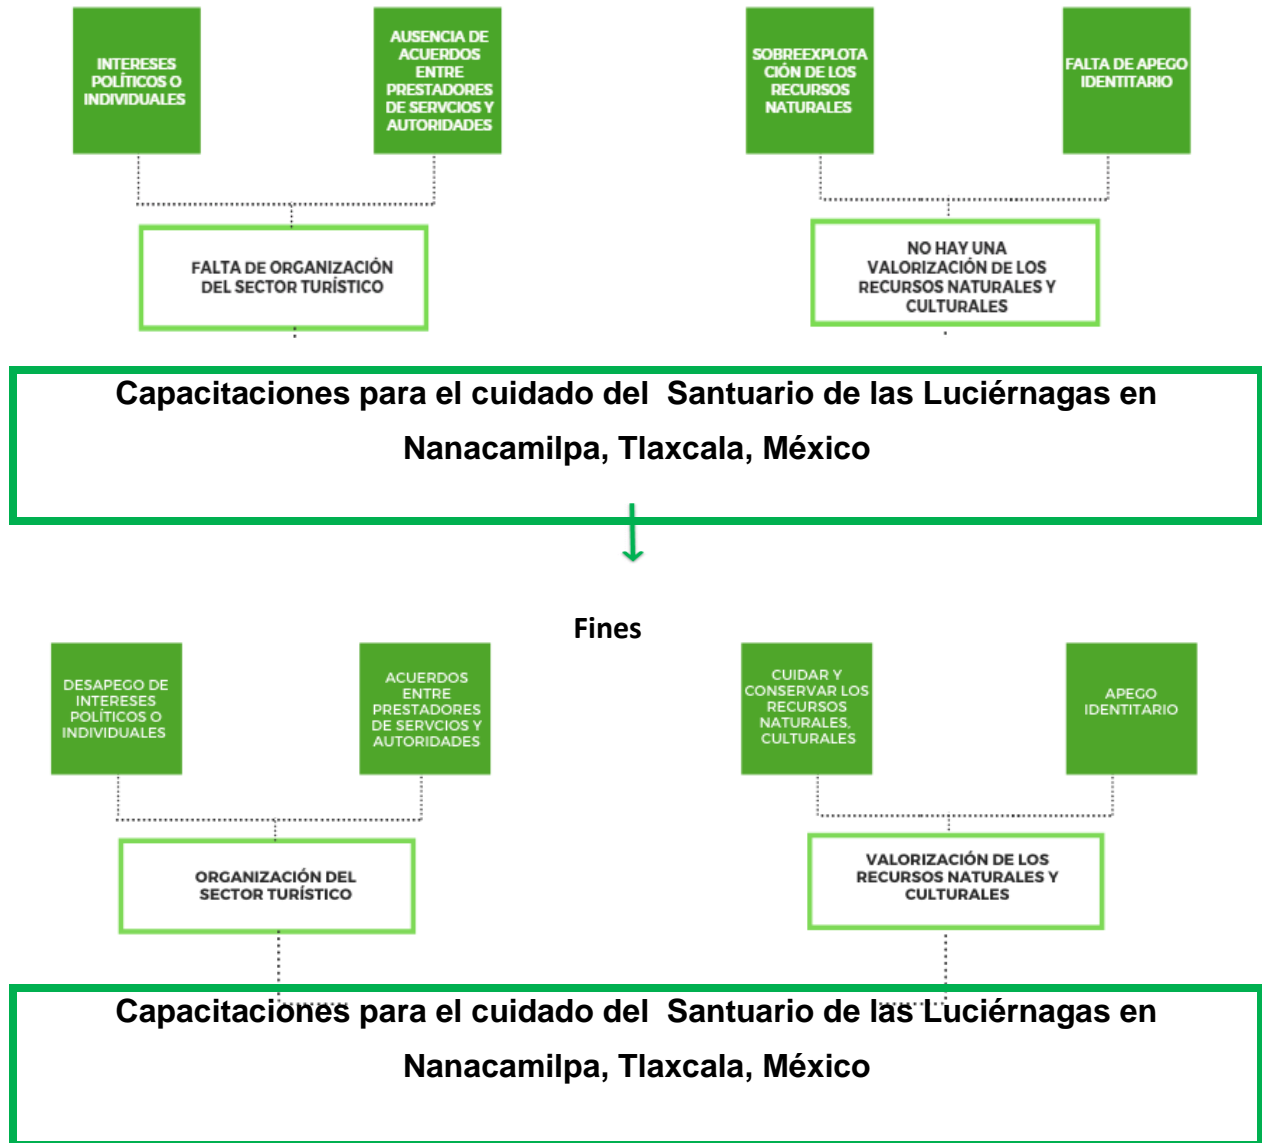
INTERESES POLÍTICOS O INDIVIDUALES

AUSENCIA DE ACUERDOS ENTRE PRESTADORES DE SERVCIOS Y AUTORIDADES

SOBREEXPLOTACIÓN DE LOS RECURSOS NATURALES

FALTA DE APEGO IDENTITARIO

FALTA DE ORGANIZACIÓN DEL SECTOR TURÍSTICO

NO HAY UNA VALORIZACIÓN DE LOS RECURSOS NATURALES Y CULTURALES

Capacitaciones para el cuidado del Santuario de las Luciérnagas en Nanacamilpa, Tlaxcala, México

Fines

DESAPEGO DE INTERESES POLÍTICOS O INDIVIDUALES

ACUERDOS ENTRE PRESTADORES DE SERVCIOS Y AUTORIDADES

CUIDAR Y CONSERVAR LOS RECURSOS NATURALES, CULTURALES

APEGO IDENTITARIO

ORGANIZACIÓN DEL SECTOR TURÍSTICO

VALORIZACIÓN DE LOS RECURSOS NATURALES Y CULTURALES

Capacitaciones para el cuidado del Santuario de las Luciérnagas en Nanacamilpa, Tlaxcala, México